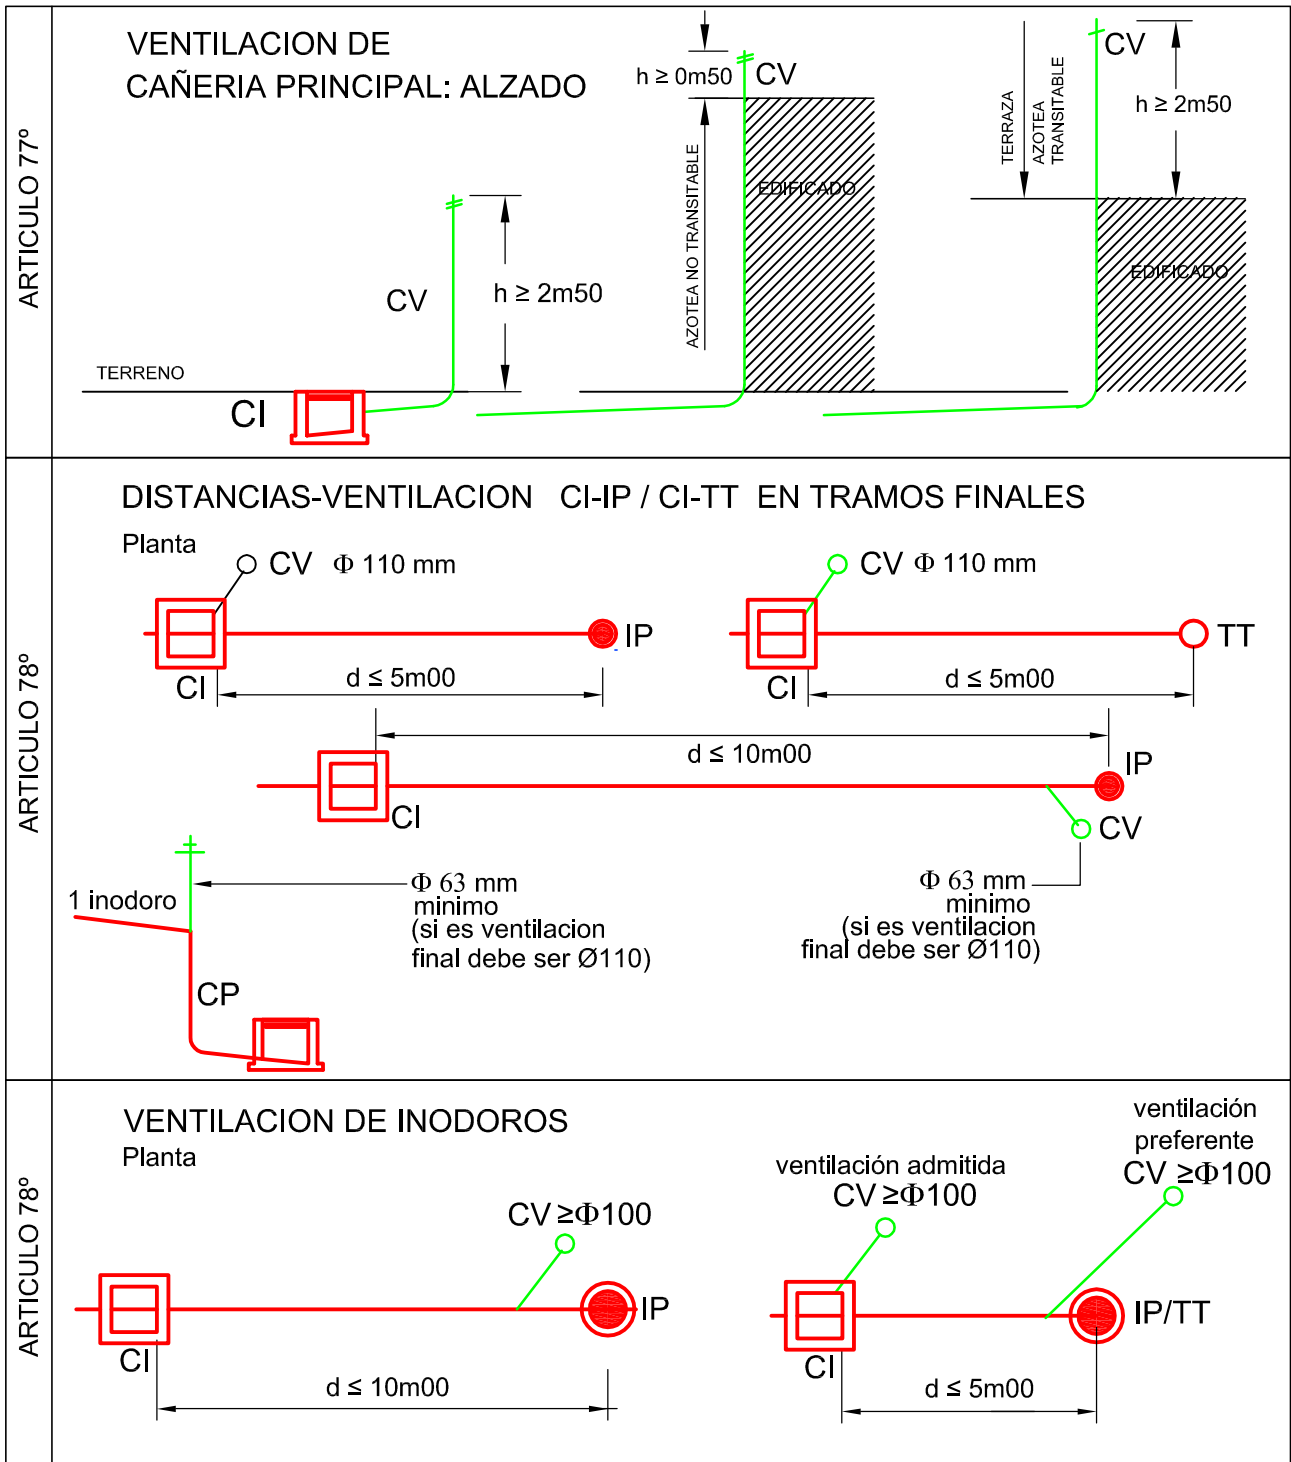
ARTICULO 77º

VENTILACION DE CAÑERIA PRINCIPAL: ALZADO

TERRENO

CI

CV

h ≥ 2m50

h ≥ 0m50

CV

AZOTEA NO TRANSITABLE

EDIFICADO

CV

TERRAZA

AZOTEA TRANSITABLE

h ≥ 2m50

EDIFICADO

ARTICULO 78º

DISTANCIAS-VENTILACION CI-IP / CI-TT EN TRAMOS FINALES

Planta

CV $\Phi$ 110 mm

IP

CI

d ≤ 5m00

CV $\Phi$ 110 mm

TT

CI

d ≤ 5m00

d ≤ 10m00

IP

CI

CV

1 inodoro

$\Phi$ 63 mm minimo (si es ventilacion final debe ser Ø110)

CP

$\Phi$ 63 mm minimo (si es ventilacion final debe ser Ø110)

ARTICULO 78º

VENTILACION DE INODOROS

Planta

CV ≥$\Phi$100

IP

CI

d ≤ 10m00

ventilación admitida CV ≥$\Phi$100

ventilación preferente CV ≥$\Phi$100

IP/TT

CI

d ≤ 5m00